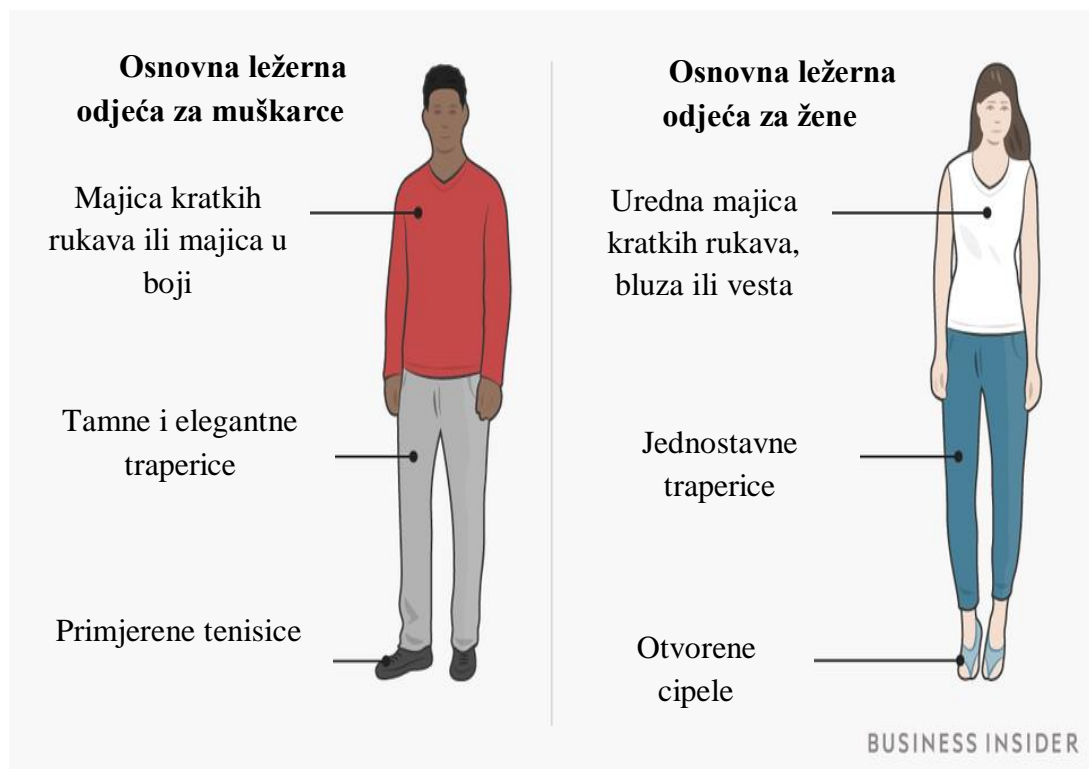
Osnovna ležerna odjeća za muškarce

Majica kratkih rukava ili majica u boji

Tamne i elegantne traperice

Primjerene tenisice

Osnovna ležerna odjeća za žene

Uredna majica kratkih rukava, bluza ili vesta

Jednostavne traperice

Otvorene cipele

BUSINESS INSIDER